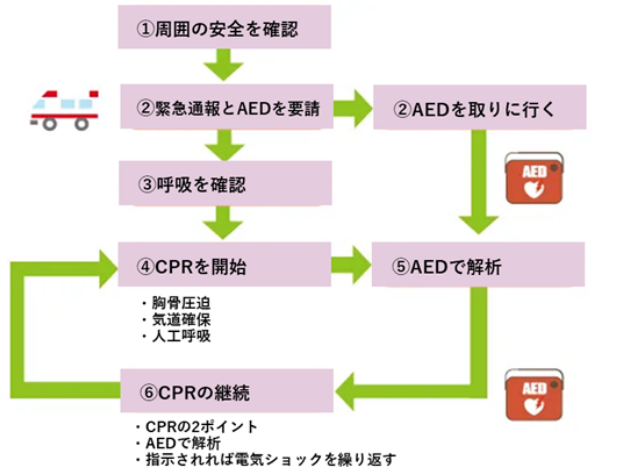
①周囲の安全を確認

②緊急通報とAEDを要請

②AEDを取りに行く

③呼吸を確認

AED

④CPRを開始

⑤AEDで解析

・胸骨圧迫
・気道確保
・人工呼吸

⑥CPRの継続

AED

・CPRの2ポイント
・AEDで解析
・指示されれば電気ショックを繰り返す